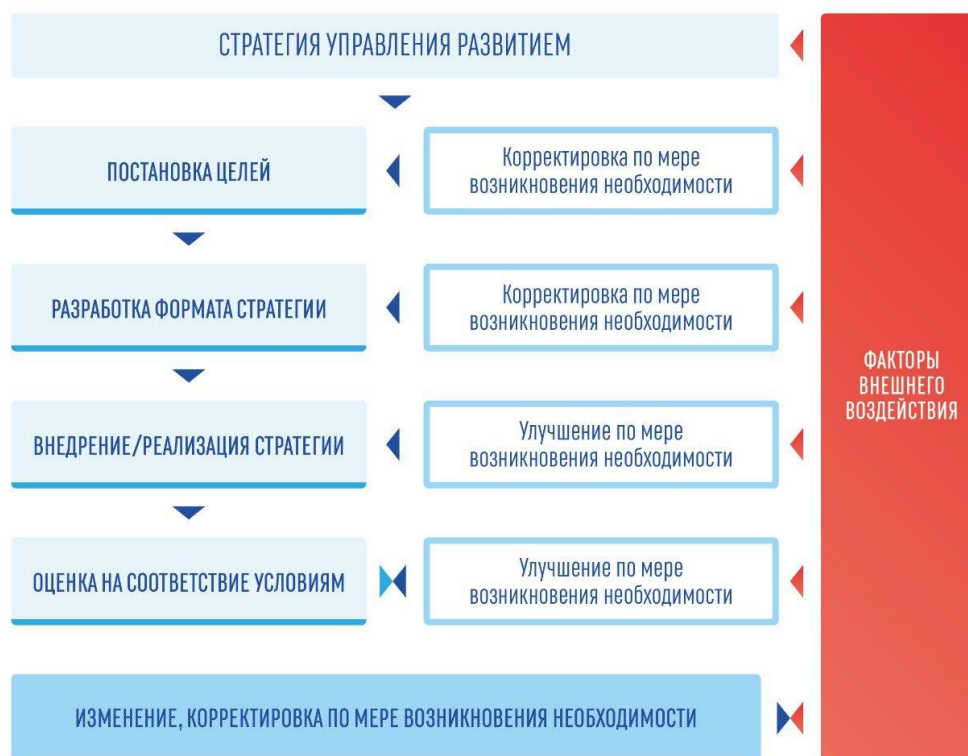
СТРАТЕГИЯ УПРАВЛЕНИЯ РАЗВИТИЕМ

ПОСТАНОВКА ЦЕЛЕЙ

Корректировка по мере возникновения необходимости

РАЗРАБОТКА ФОРМАТА СТРАТЕГИИ

Корректировка по мере возникновения необходимости

ВНЕДРЕНИЕ/РЕАЛИЗАЦИЯ СТРАТЕГИИ

Улучшение по мере возникновения необходимости

ОЦЕНКА НА СООТВЕТСТВИЕ УСЛОВИЯМ

Улучшение по мере возникновения необходимости

ИЗМЕНЕНИЕ, КОРРЕКТИРОВКА ПО МЕРЕ ВОЗНИКНОВЕНИЯ НЕОБХОДИМОСТИ

ФАКТОРЫ ВНЕШНЕГО ВОЗДЕЙСТВИЯ